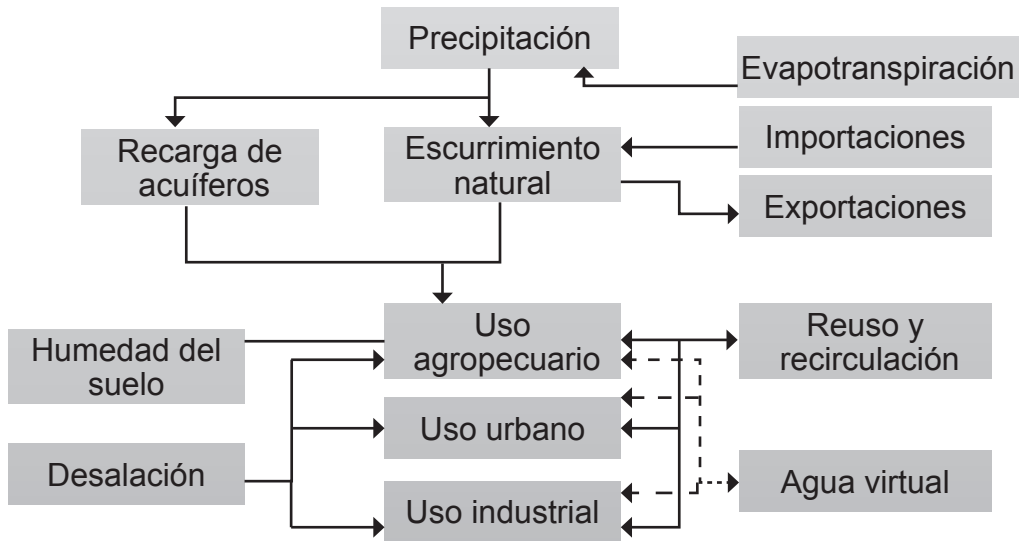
Precipitación

Evapotranspiración

Recarga de acuíferos

Escurrimiento natural

Importaciones

Exportaciones

Humedad del suelo

Uso agropecuario

Reuso y recirculación

Uso urbano

Desalación

Agua virtual

Uso industrial